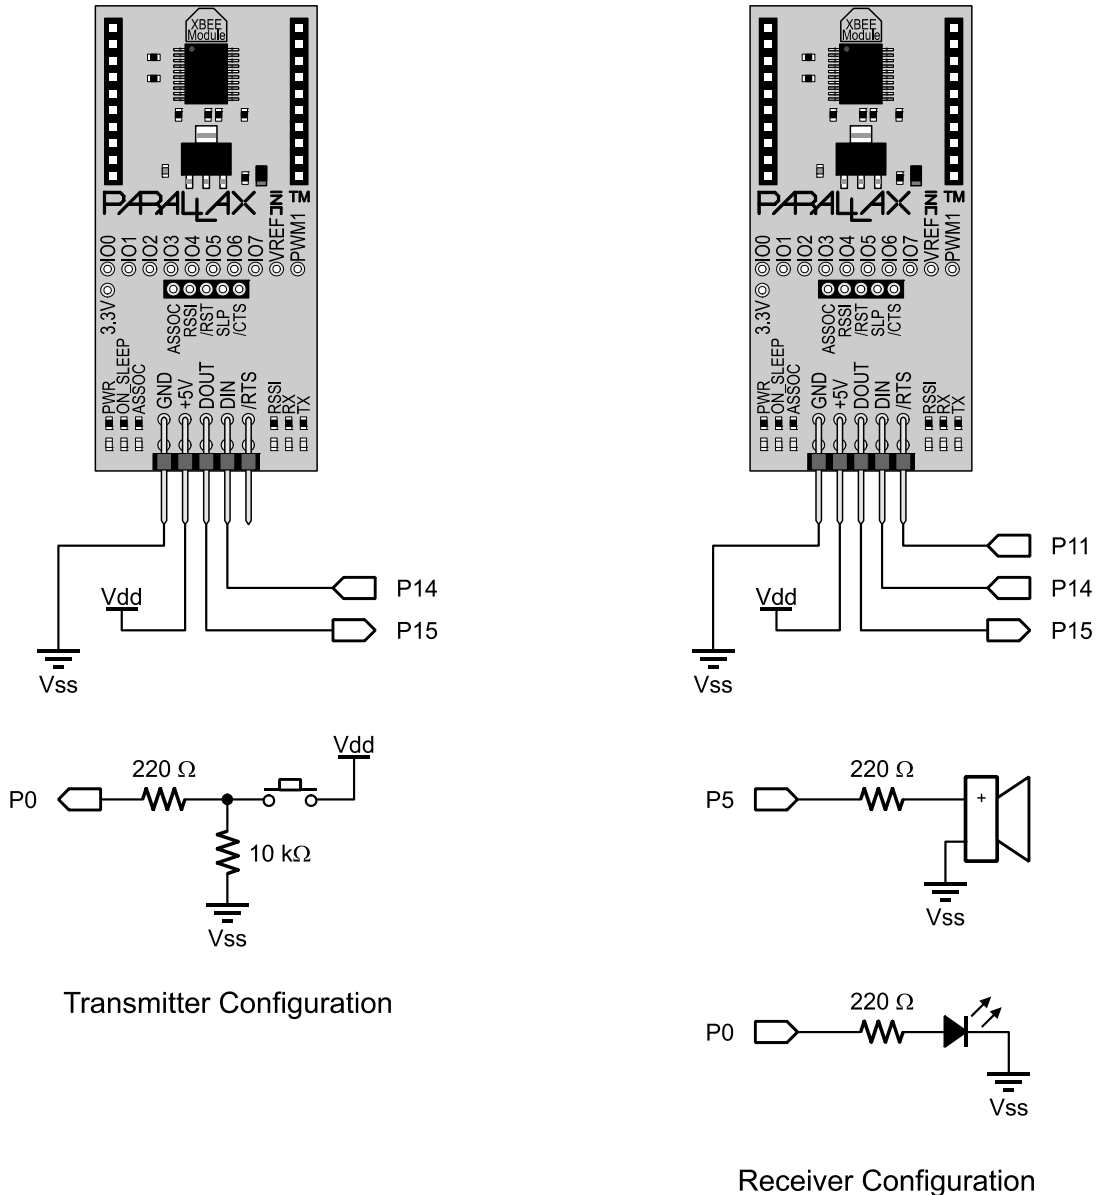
XBEE Module

PARALLAX ™

IO0 IO1 IO2 IO3 IO4 IO5 IO6 IO7 VREF PWM1

3.3V

ASSOC RSSI /RST SLP /CTS

PWR ON_SLEEP ASSOC GND +5V DOUT DIN /RTS RSSI RX TX

Vdd

Vss

P14

P15

P0

220 Ω

Vdd

10 kΩ

Vss

Transmitter Configuration

XBEE Module

PARALLAX ™

IO0 IO1 IO2 IO3 IO4 IO5 IO6 IO7 VREF PWM1

3.3V

ASSOC RSSI /RST SLP /CTS

PWR ON_SLEEP ASSOC GND +5V DOUT DIN /RTS RSSI RX TX

Vdd

Vss

P11

P14

P15

P5

220 Ω

+

Vss

P0

220 Ω

Vss

Receiver Configuration